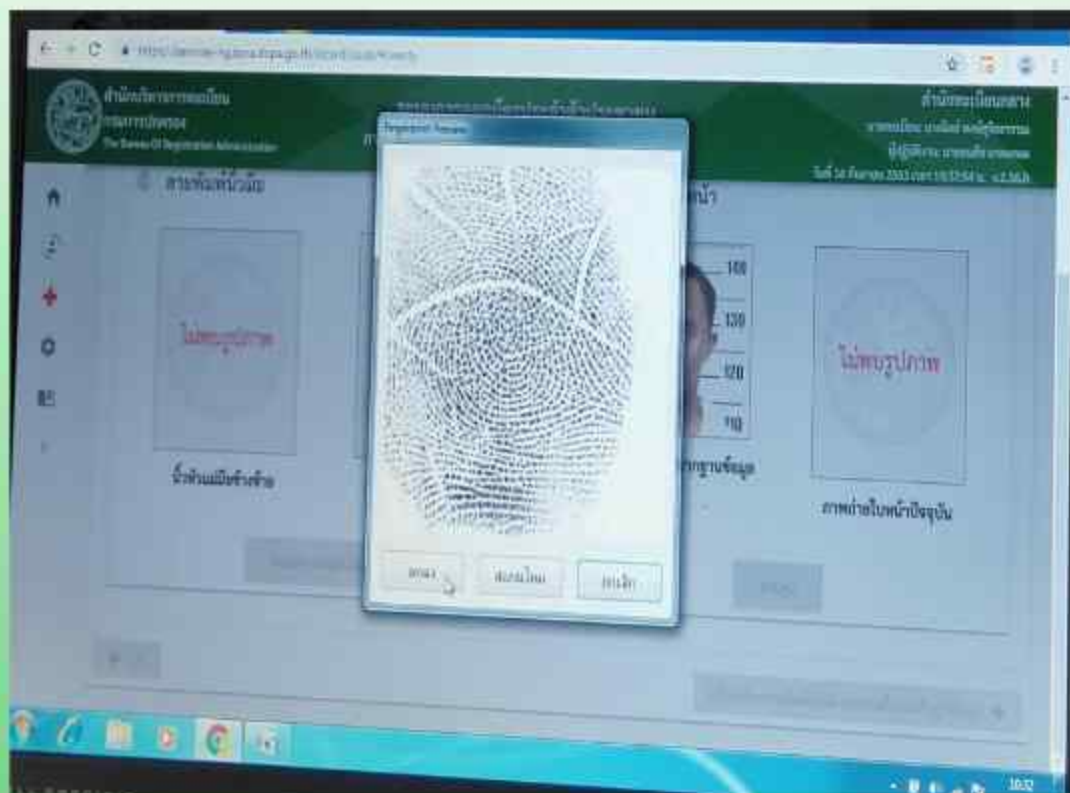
สำนักบริหารการทะเบียน
กรมการปกครอง
The Bureau Of Registration Administration

สำนักทะเบียนกลาง

ลายพิมพ์นิ้วมือ

Fingerprint Preview

ไม่พบรูปภาพ

นิ้วหัวแม่มือข้างซ้าย

140
130
120
110

หลักฐานข้อมูล

ไม่พบรูปภาพ

ภาพถ่ายใบหน้าปัจจุบัน

ตกลง
สแกนใหม่
ยกเลิก

10:32